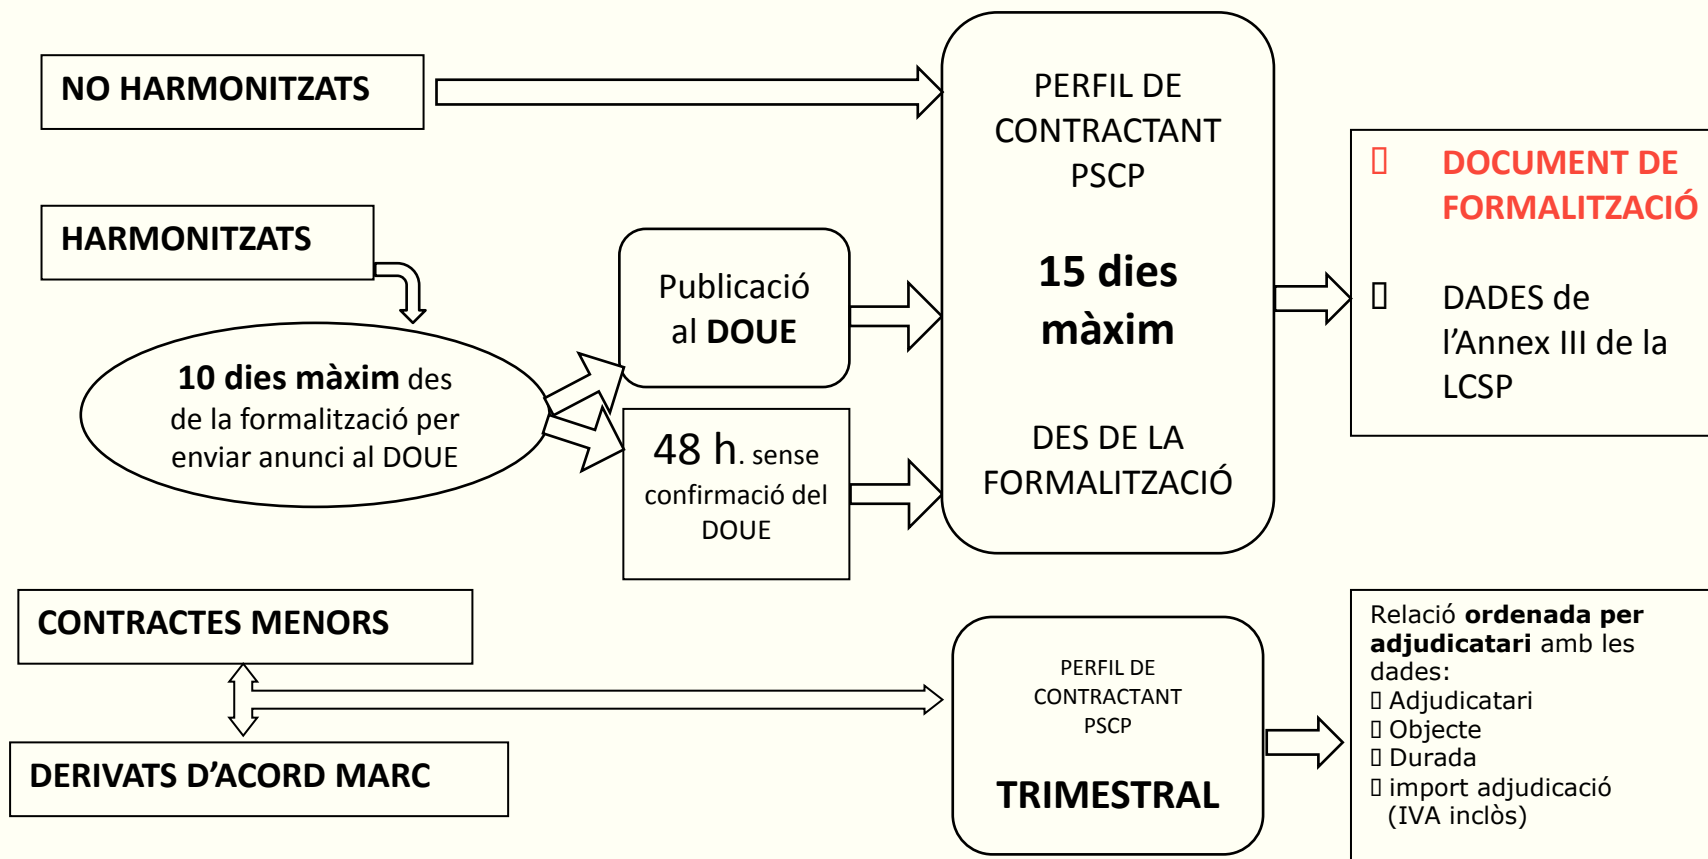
NO HARMONITZATS

HARMONITZATS

10 dies màxim des de la formalització per enviar anunci al DOUE

Publicació al DOUE

48 h. sense confirmació del DOUE

PERFIL DE CONTRACTANT PSCP

15 dies màxim

DES DE LA FORMALITZACIÓ

 DOCUMENT DE FORMALITZACIÓ

 DADES de l’Annex III de la LCSP

CONTRACTES MENORS

DERIVATS D’ACORD MARC

PERFIL DE CONTRACTANT PSCP

TRIMESTRAL

Relació ordenada per adjudicatari amb les dades:
 Adjudicatari
 Objecte
 Durada
 import adjudicació (IVA inclòs)